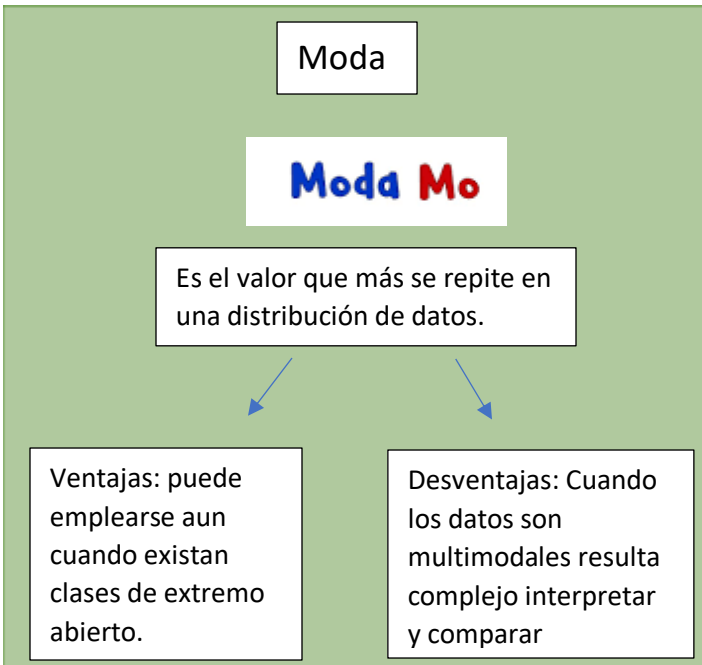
Moda

Moda Mo

Es el valor que más se repite en una distribución de datos.

Ventajas: puede emplearse aun cuando existan clases de extremo abierto.

Desventajas: Cuando los datos son multimodales resulta complejo interpretar y comparar